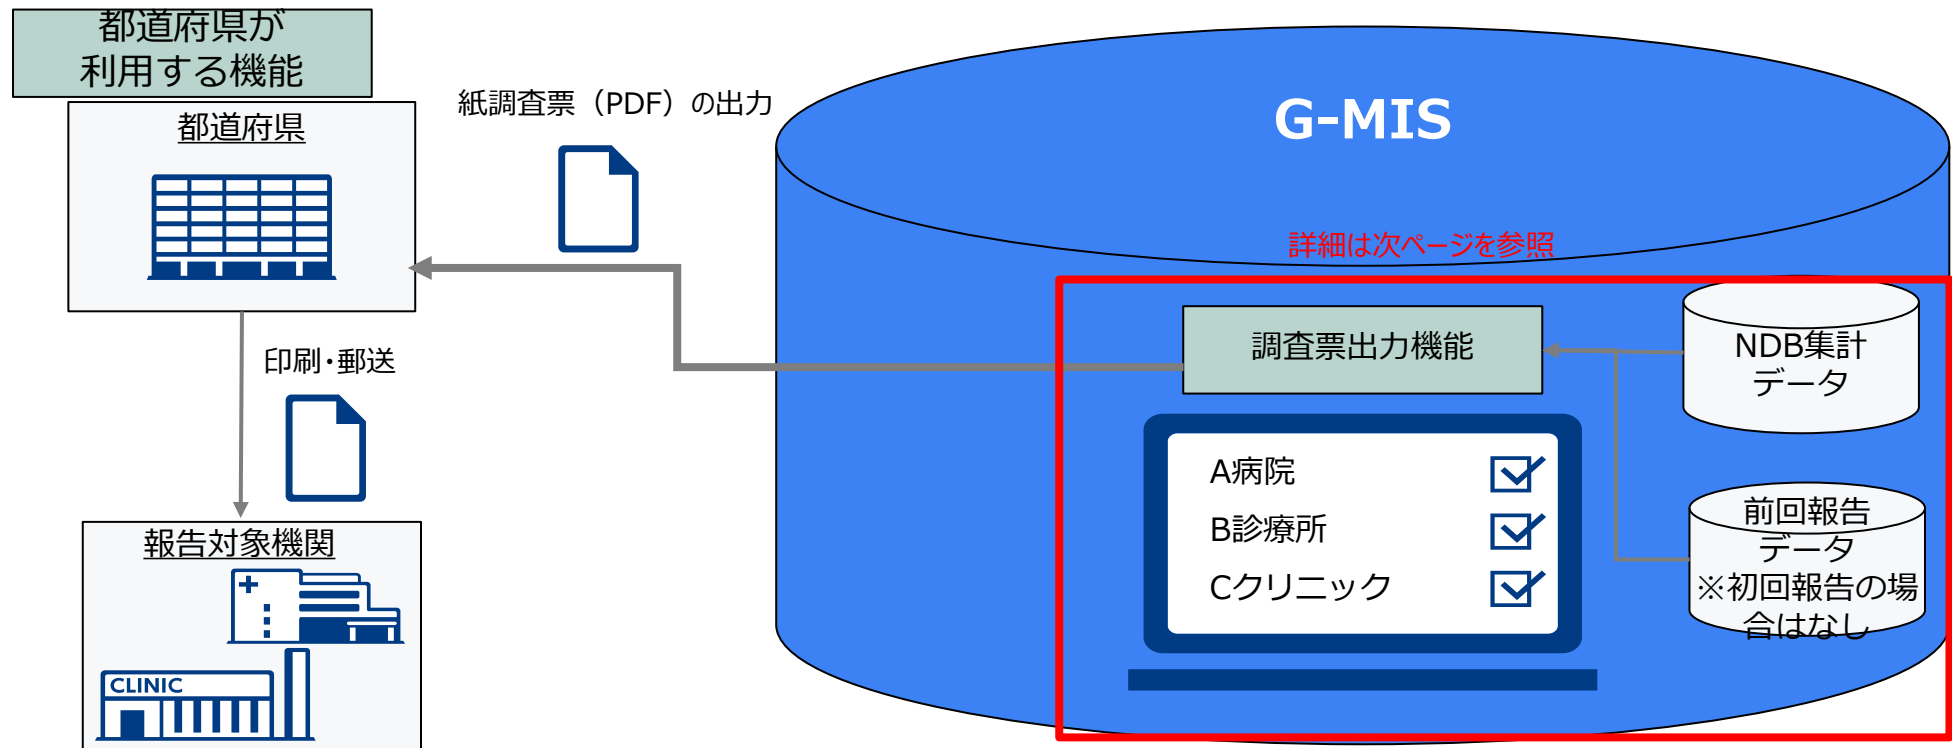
都道府県が
利用する機能

都道府県

紙調査票（PDF）の出力

印刷・郵送

報告対象機関

CLINIC

G-MIS

詳細は次ページを参照

調査票出力機能

NDB集計
データ

A病院

B診療所

Cクリニック

前回報告
データ
※初回報告の場
合はなし